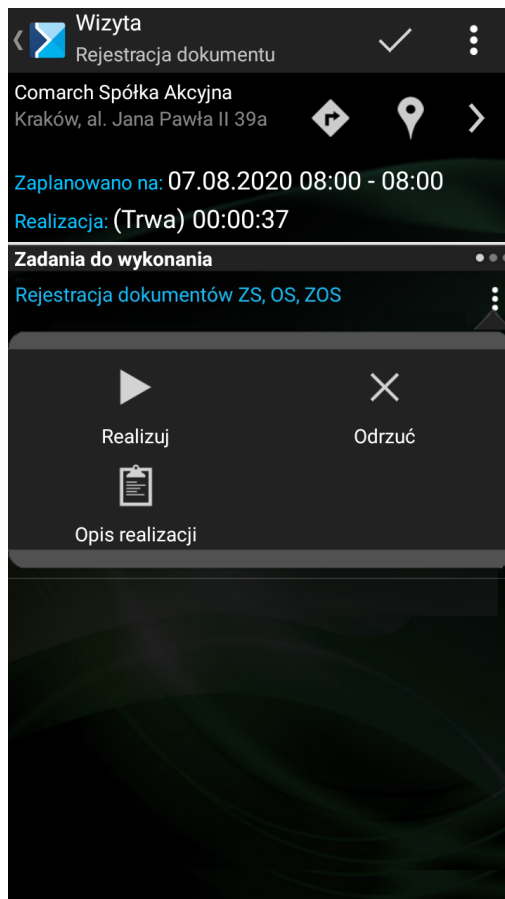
Wizyta
Rejestracja dokumentu

Comarch Spółka Akcyjna
Kraków, al. Jana Pawła II 39a

Zaplanowano na: 07.08.2020 08:00 - 08:00
Realizacja: (Trwa) 00:00:37

Zadania do wykonania
Rejestracja dokumentów ZS, OS, ZOS

Realizuj
Odrzuć
Opis realizacji